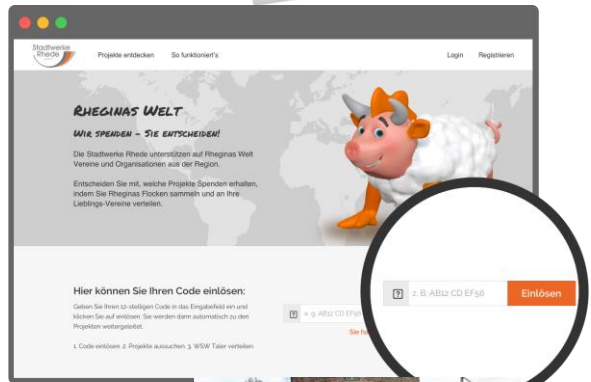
Stadtwerke Rhede

Projekte entdecken So funktioniert's Login Registrieren

Rheginas Welt

Wir spenden - Sie entscheiden!

Die Stadtwerke Rhede unterstützen auf Rheginas Welt Vereine und Organisationen aus der Region.

Entscheiden Sie mit, welche Projekte Spenden erhalten, indem Sie Rheginas Flocken sammeln und an Ihre Lieblings-Vereine verteilen.

Hier können Sie Ihren Code einlösen:

Geben Sie Ihren 12-stelligen Code in das Eingabefeld ein und klicken Sie auf einlösen. Sie werden dann automatisch zu den Projekten weitergeleitet.

1. Code einlösen. 2. Projekte aussuchen. 3. WSW Taler verteilen.

e.g. AB12 CD EF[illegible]

Sie h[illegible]

z. B. AB12 CD EF56 Einlösen